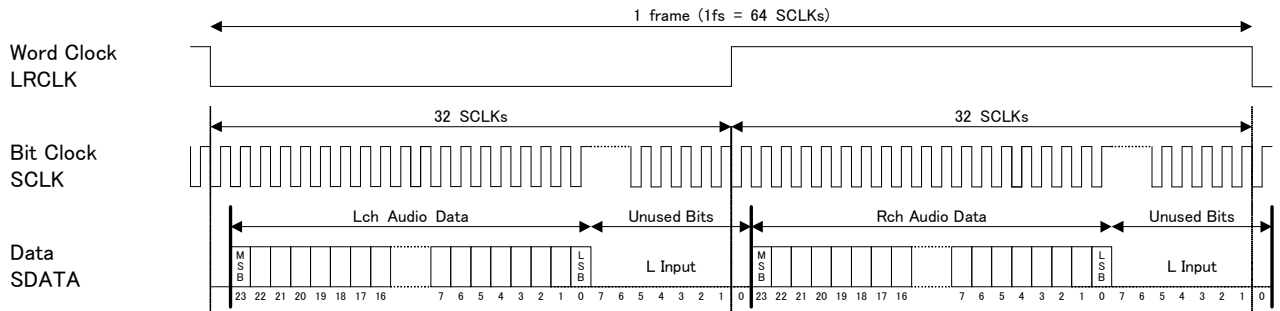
1 frame (1fs = 64 SCLKs)

Word Clock
LRCLK

32 SCLKs

32 SCLKs

Bit Clock
SCLK

Lch Audio Data

Unused Bits

Rch Audio Data

Unused Bits

Data
SDATA

M
S
B

L
S
B

L Input

M
S
B

L
S
B

L Input

23 22 21 20 19 18 17 16 7 6 5 4 3 2 1 0 7 6 5 4 3 2 1 0 23 22 21 20 19 18 17 16 7 6 5 4 3 2 1 0 7 6 5 4 3 2 1 0